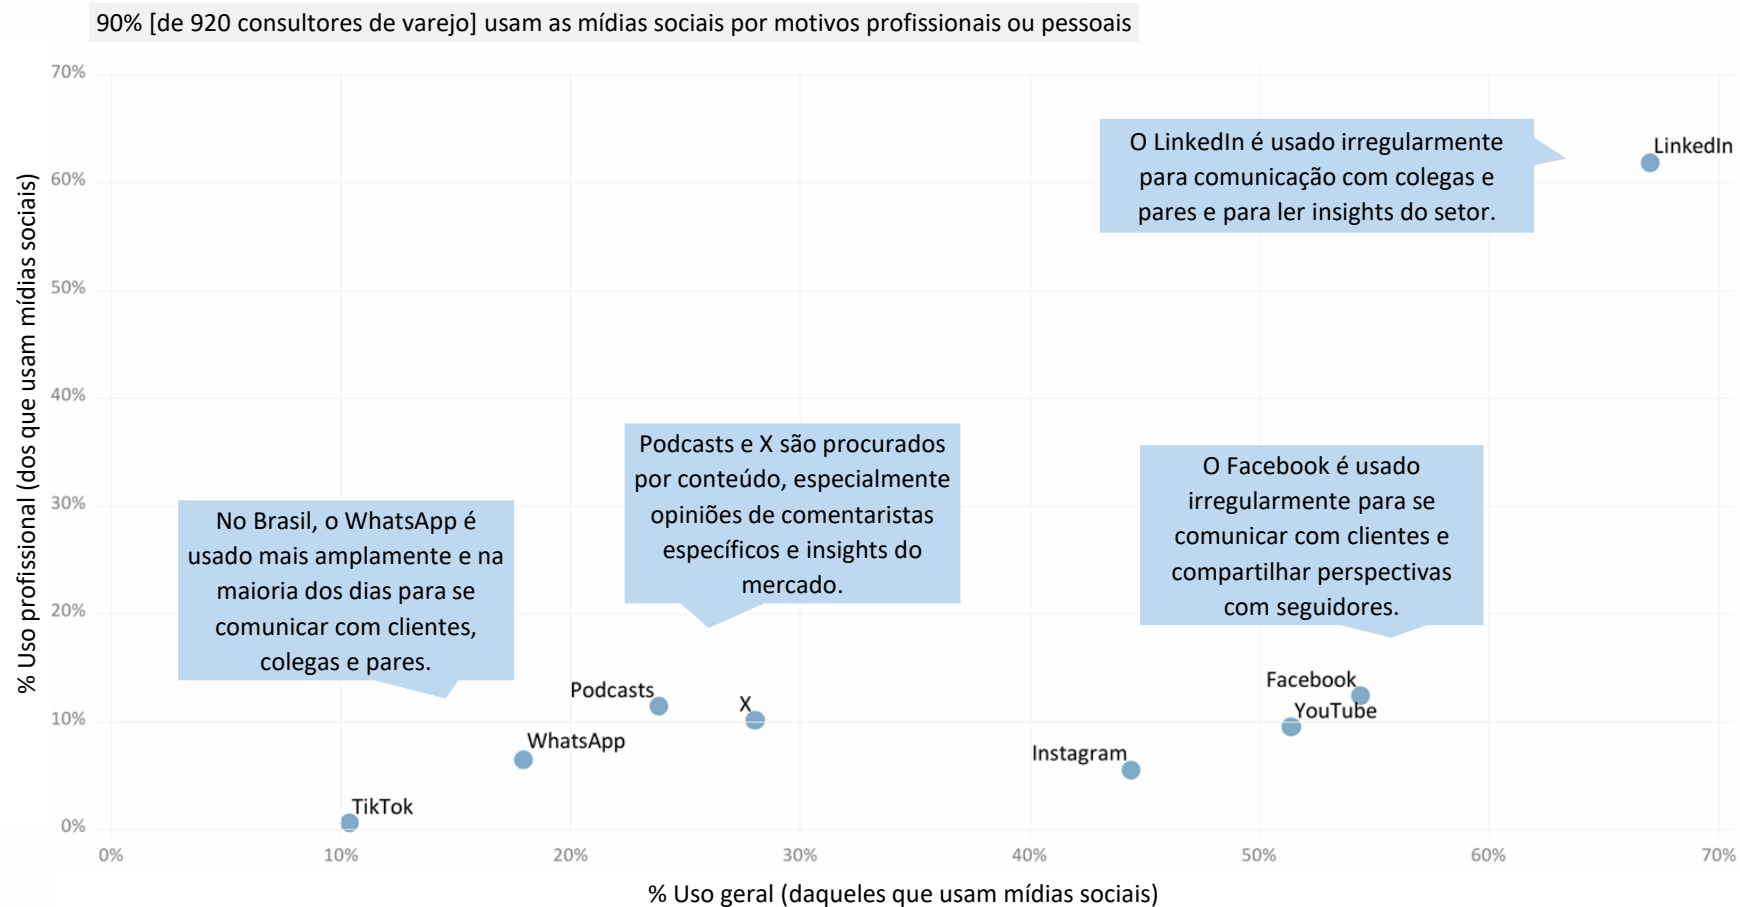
90% [de 920 consultores de varejo] usam as mídias sociais por motivos profissionais ou pessoais

70%
60%
50%
40%
30%
20%
10%
0%

% Uso profissional (dos que usam mídias sociais)

O LinkedIn é usado irregularmente para comunicação com colegas e pares e para ler insights do setor.

LinkedIn

Podcasts e X são procurados por conteúdo, especialmente opiniões de comentaristas específicos e insights do mercado.

O Facebook é usado irregularmente para se comunicar com clientes e compartilhar perspectivas com seguidores.

No Brasil, o WhatsApp é usado mais amplamente e na maioria dos dias para se comunicar com clientes, colegas e pares.

Podcasts
X
Facebook
YouTube
WhatsApp
Instagram
TikTok

0%
10%
20%
30%
40%
50%
60%
70%

% Uso geral (daqueles que usam mídias sociais)